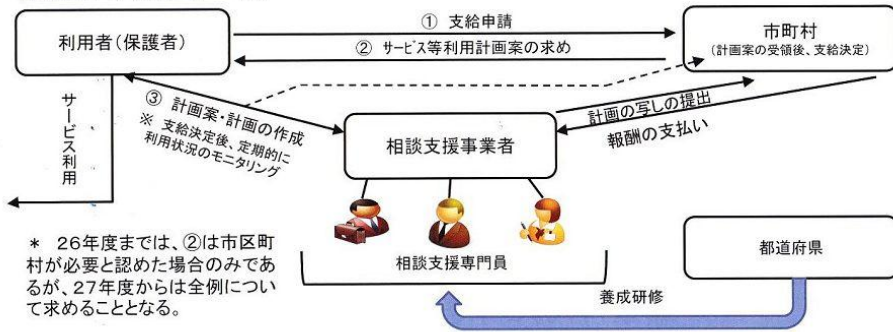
利用者(保護者)

① 支給申請

② サービス等利用計画案の求め

市町村
(計画案の受領後、支給決定)

サービス利用

③ 計画案・計画の作成
※ 支給決定後、定期的に利用状況のモニタリング

計画の写しの提出

報酬の支払い

相談支援事業者

相談支援専門員

＊ 26年度までは、②は市区町村が必要と認めた場合のみであるが、27年度からは全例について求めることとなる。

都道府県

養成研修